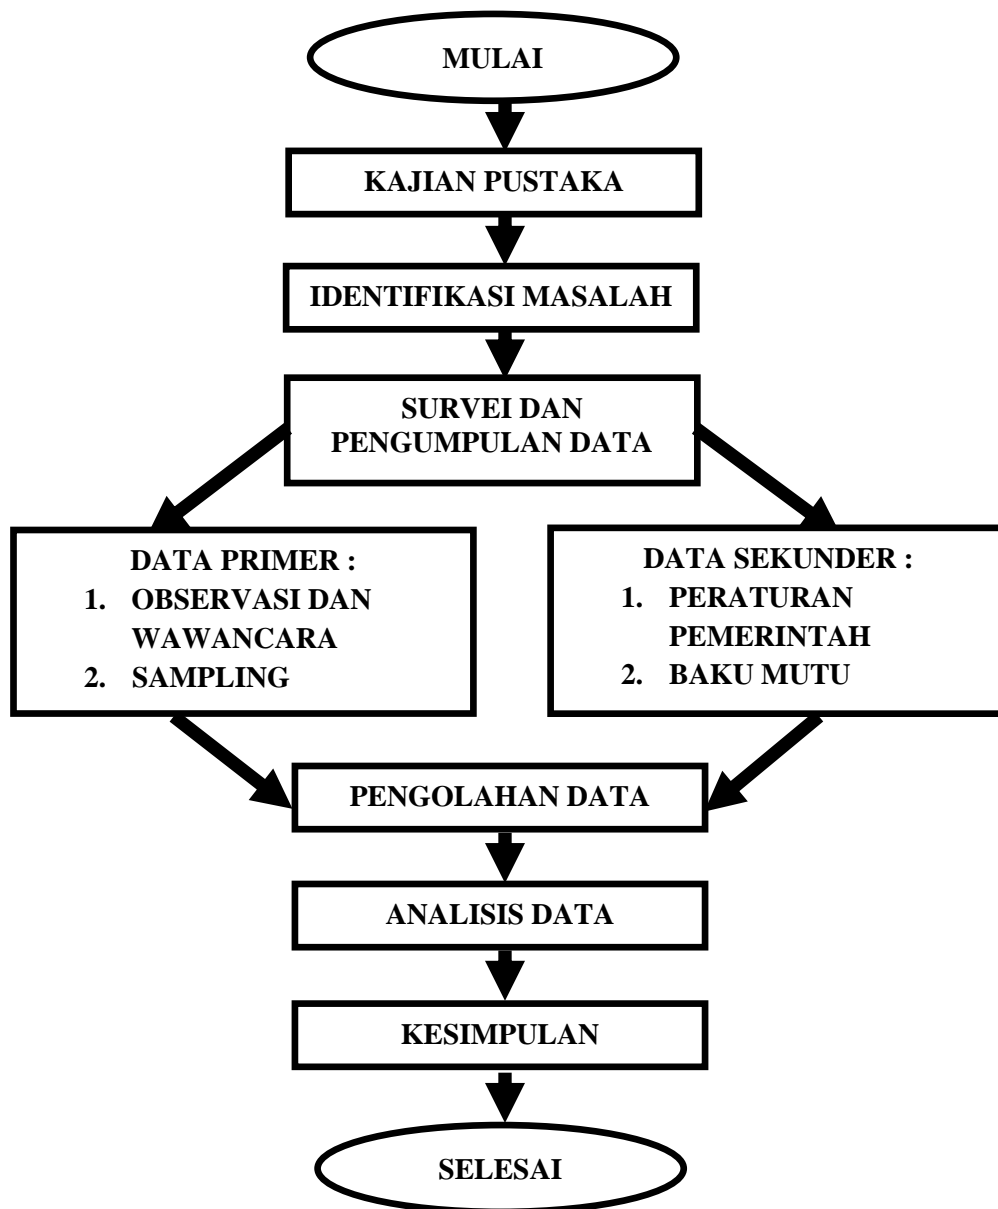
MULAI

KAJIAN PUSTAKA

IDENTIFIKASI MASALAH

SURVEI DAN PENGUMPULAN DATA

DATA PRIMER :
1. OBSERVASI DAN WAWANCARA
2. SAMPLING

DATA SEKUNDER :
1. PERATURAN PEMERINTAH
2. BAKU MUTU

PENGOLAHAN DATA

ANALISIS DATA

KESIMPULAN

SELESAI